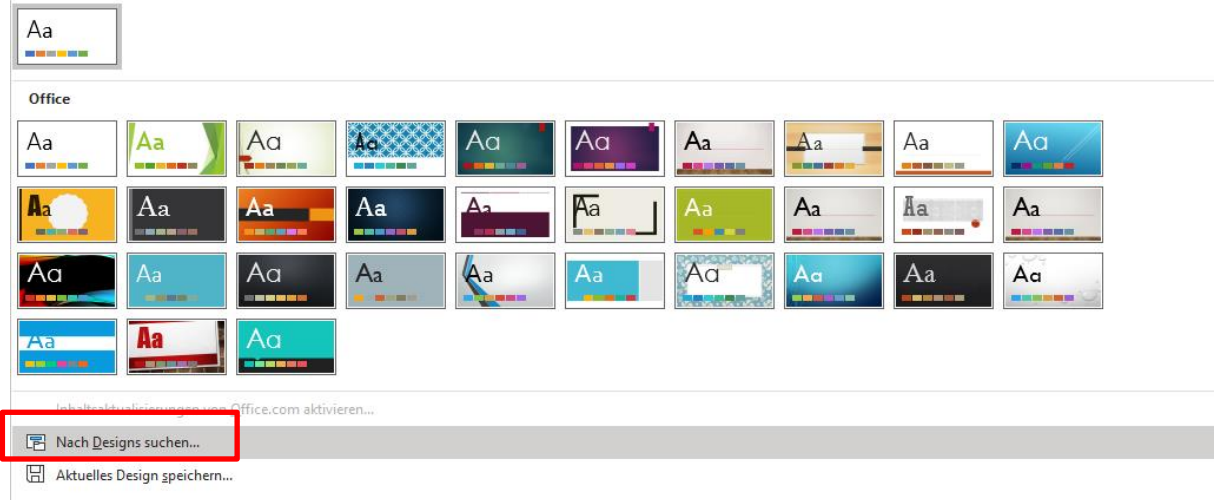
Aa

Office

Aa Aa Aa Aa Aa Aa Aa Aa Aa Aa

Aa Aa Aa Aa Aa Aa Aa Aa Aa Aa

Aa Aa Aa Aa Aa Aa Aa Aa Aa Aa

Aa Aa Aa

Inhaltsaktualisierungen von Office.com aktivieren...

Nach Designs suchen...

Aktuelles Design speichern...